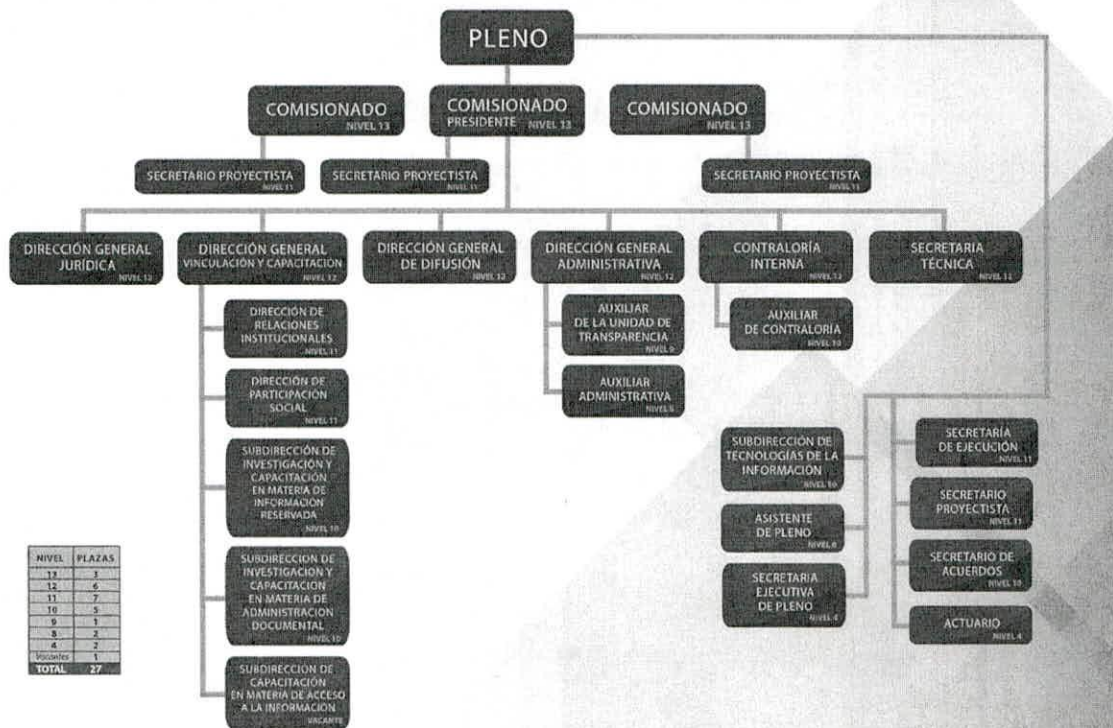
PLENO

COMISIONADO
NIVEL 13

COMISIONADO
PRESIDENTE NIVEL 13

COMISIONADO
NIVEL 13

SECRETARIO PROYECTISTA
NIVEL 11

SECRETARIO PROYECTISTA
NIVEL 11

SECRETARIO PROYECTISTA
NIVEL 11

DIRECCIÓN GENERAL JURÍDICA
NIVEL 12

DIRECCIÓN GENERAL VINCULACIÓN Y CAPACITACIÓN
NIVEL 12

DIRECCIÓN GENERAL DE DIFUSIÓN
NIVEL 12

DIRECCIÓN GENERAL ADMINISTRATIVA
NIVEL 12

CONTRALORÍA INTERNA
NIVEL 12

SECRETARIA TÉCNICA
NIVEL 12

DIRECCIÓN DE RELACIONES INSTITUCIONALES
NIVEL 11

DIRECCIÓN DE PARTICIPACIÓN SOCIAL
NIVEL 11

SUBDIRECCIÓN DE INVESTIGACIÓN Y CAPACITACIÓN EN MATERIA DE INFORMACIÓN RESERVADA
NIVEL 10

SUBDIRECCIÓN DE INVESTIGACIÓN Y CAPACITACIÓN EN MATERIA DE ADMINISTRACIÓN DOCUMENTAL
NIVEL 10

SUBDIRECCIÓN DE CAPACITACIÓN EN MATERIA DE ACCESO A LA INFORMACIÓN
VACANTE

AUXILIAR DE LA UNIDAD DE TRANSPARENCIA
NIVEL 9

AUXILIAR ADMINISTRATIVA
NIVEL 8

AUXILIAR DE CONTRALORÍA
NIVEL 10

SUBDIRECCIÓN DE TECNOLOGÍAS DE LA INFORMACIÓN
NIVEL 10

ASISTENTE DE PLENO
NIVEL 8

SECRETARIA EJECUTIVA DE PLENO
NIVEL 4

SECRETARÍA DE EJECUCIÓN
NIVEL 11

SECRETARIO PROYECTISTA
NIVEL 11

SECRETARIO DE ACUERDOS
NIVEL 10

ACTUARIO
NIVEL 4

| NIVEL | PLAZAS |
|---|---|
| 13 | 3 |
| 12 | 6 |
| 11 | 7 |
| 10 | 5 |
| 9 | 1 |
| 8 | 2 |
| 4 | 2 |
| Vacantes | 1 |
| TOTAL | 27 |